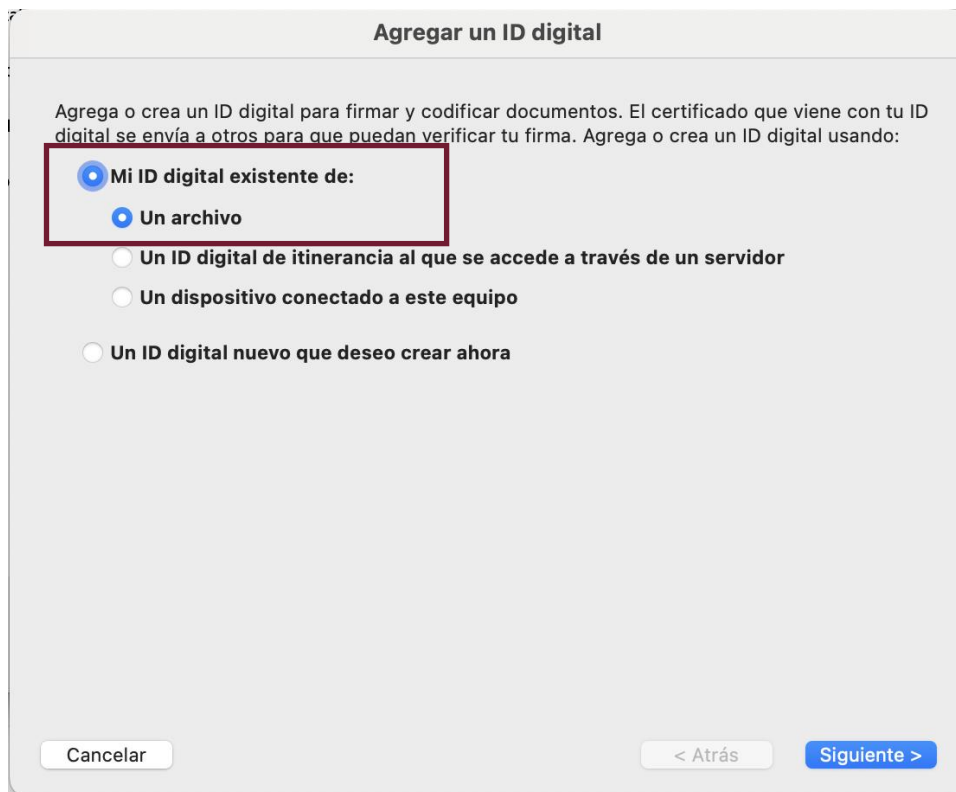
Agregar un ID digital

Agrega o crea un ID digital para firmar y codificar documentos. El certificado que viene con tu ID digital se envía a otros para que puedan verificar tu firma. Agrega o crea un ID digital usando:

Mi ID digital existente de:

Un archivo

Un ID digital de itinerancia al que se accede a través de un servidor

Un dispositivo conectado a este equipo

Un ID digital nuevo que deseo crear ahora

Cancelar

< Atrás

Siguiente >